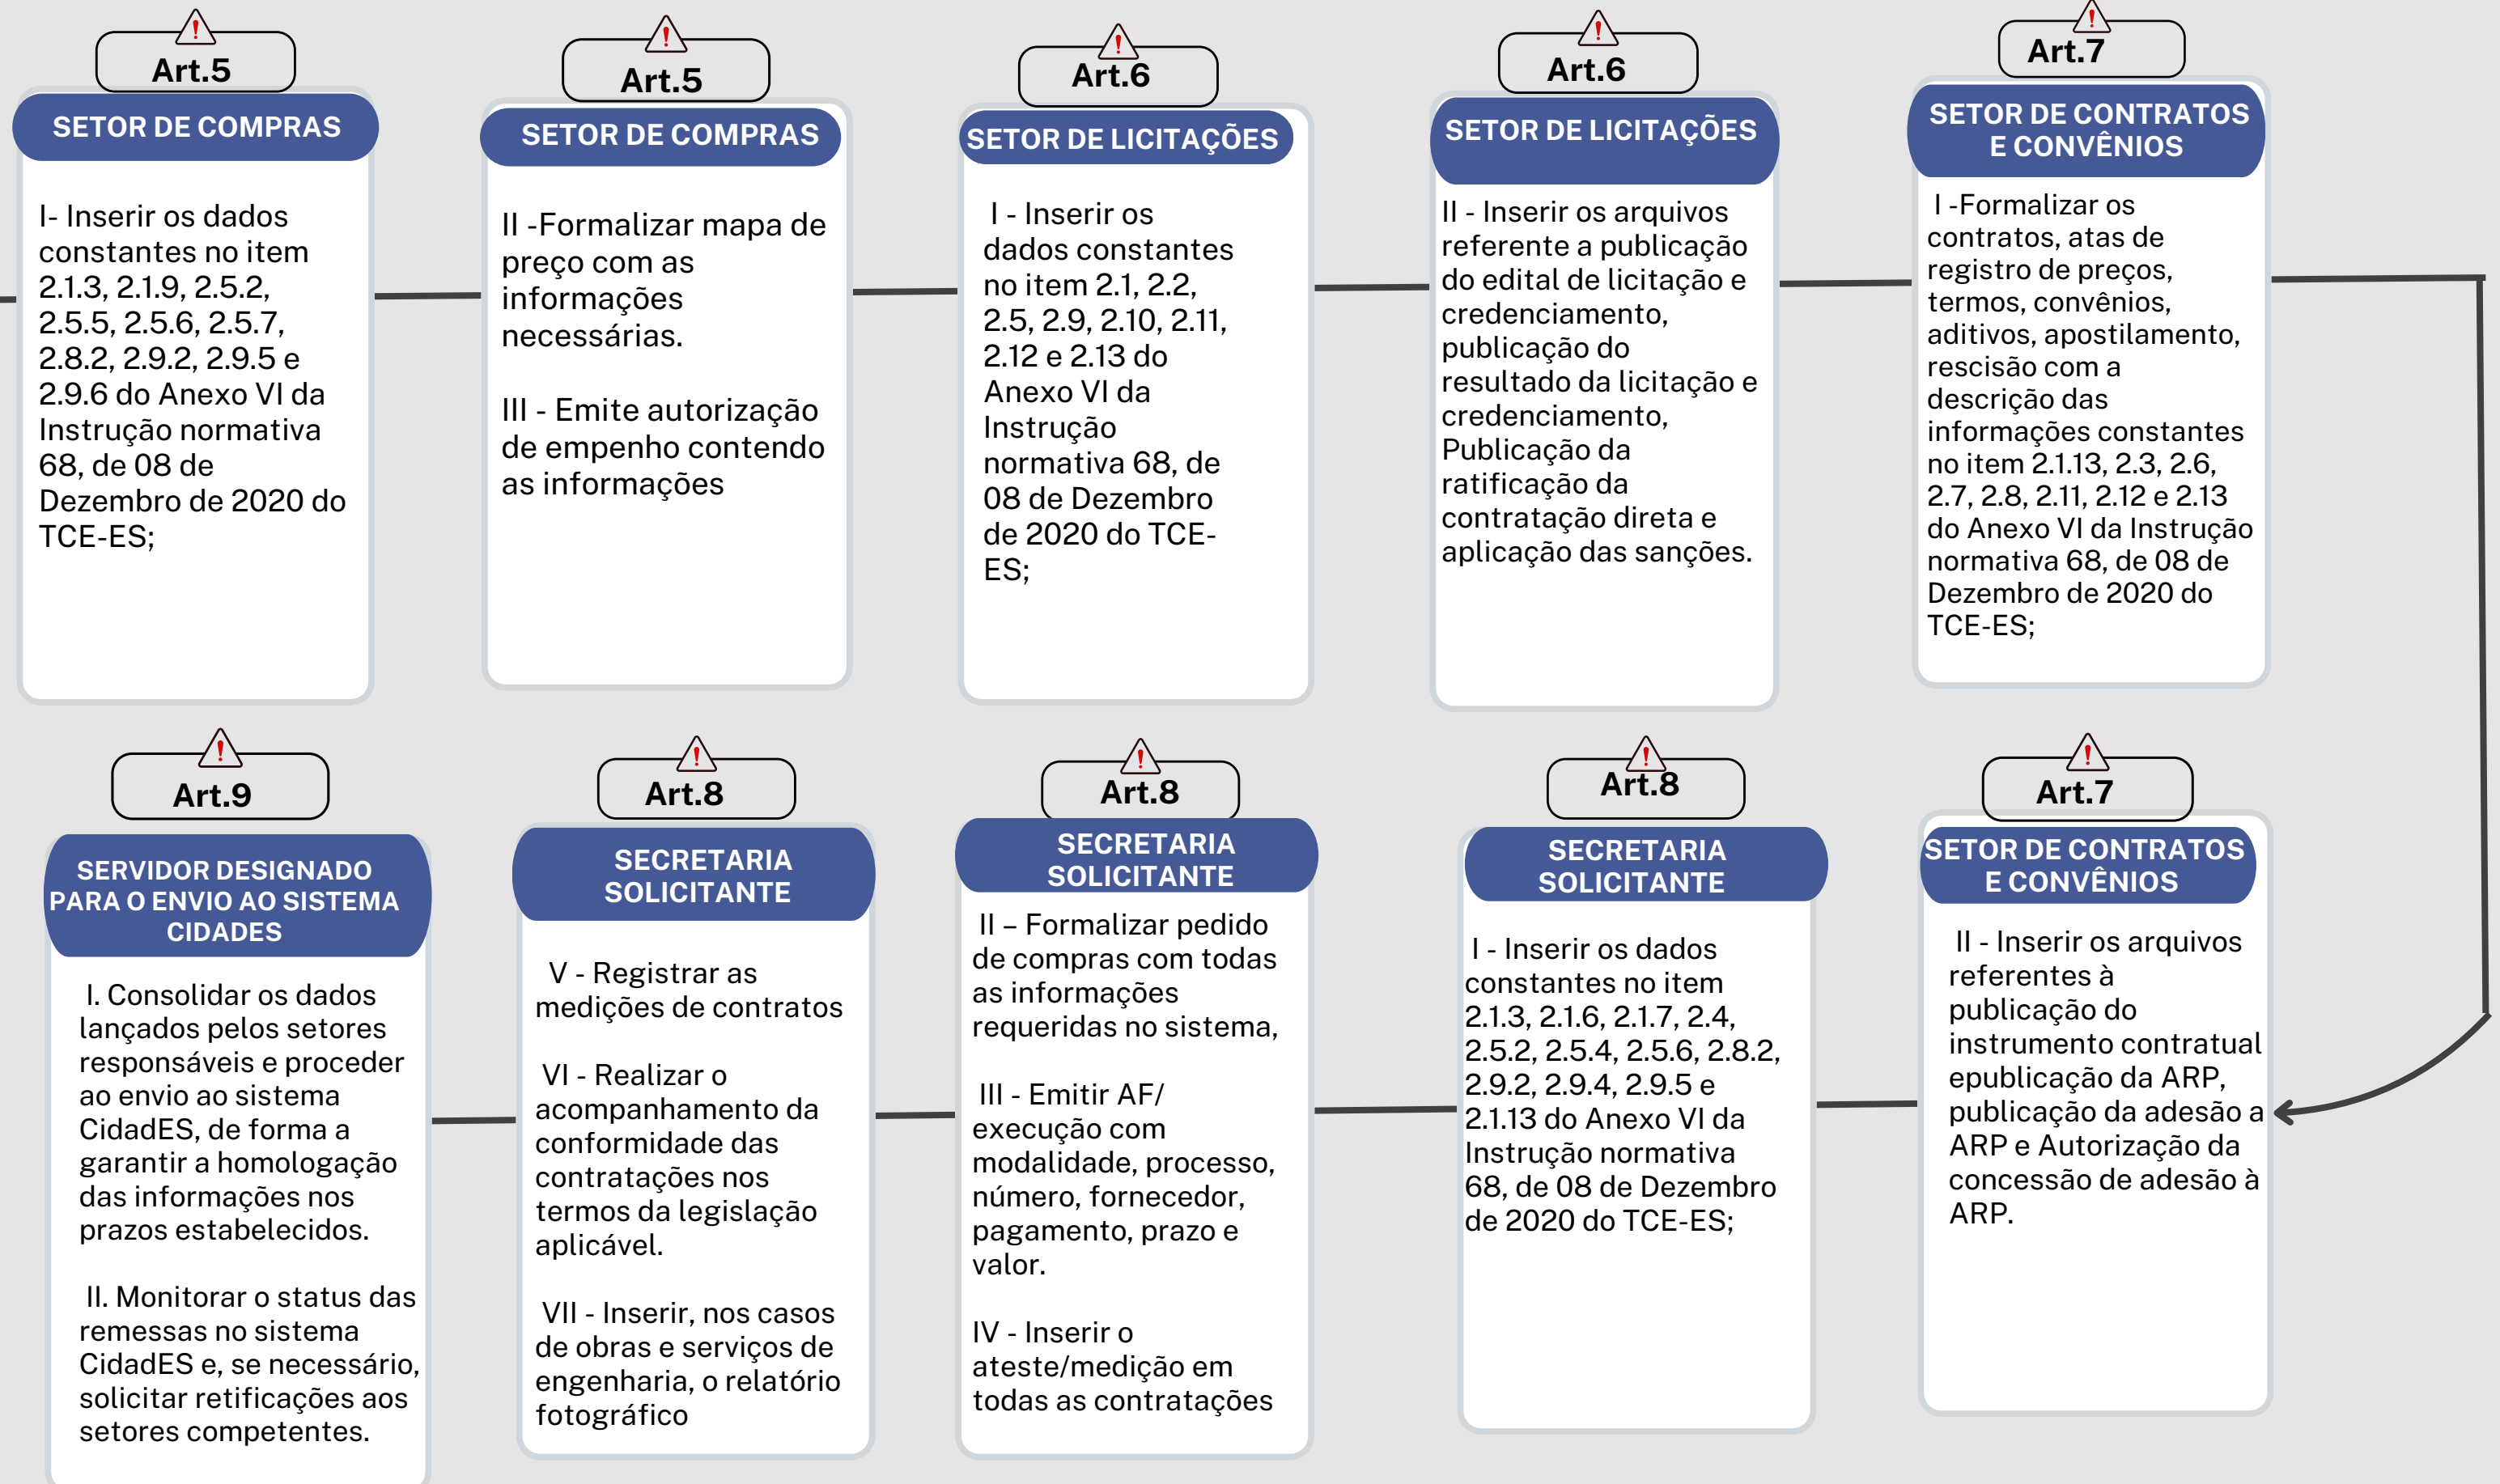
Art.5

SETOR DE COMPRAS

I- Inserir os dados constantes no item 2.1.3, 2.1.9, 2.5.2, 2.5.5, 2.5.6, 2.5.7, 2.8.2, 2.9.2, 2.9.5 e 2.9.6 do Anexo VI da Instrução normativa 68, de 08 de Dezembro de 2020 do TCE-ES;

Art.5

SETOR DE COMPRAS

II -Formalizar mapa de preço com as informações necessárias.

III - Emite autorização de empenho contendo as informações

Art.6

SETOR DE LICITAÇÕES

I - Inserir os dados constantes no item 2.1, 2.2, 2.5, 2.9, 2.10, 2.11, 2.12 e 2.13 do Anexo VI da Instrução normativa 68, de 08 de Dezembro de 2020 do TCE-ES;

Art.6

SETOR DE LICITAÇÕES

II - Inserir os arquivos referente a publicação do edital de licitação e credenciamento, publicação do resultado da licitação e credenciamento, Publicação da ratificação da contratação direta e aplicação das sanções.

Art.7

SETOR DE CONTRATOS E CONVÊNIOS

I -Formalizar os contratos, atas de registro de preços, termos, convênios, aditivos, apostilamento, rescisão com a descrição das informações constantes no item 2.1.13, 2.3, 2.6, 2.7, 2.8, 2.11, 2.12 e 2.13 do Anexo VI da Instrução normativa 68, de 08 de Dezembro de 2020 do TCE-ES;

Art.9

SERVIDOR DESIGNADO PARA O ENVIO AO SISTEMA CIDADES

I. Consolidar os dados lançados pelos setores responsáveis e proceder ao envio ao sistema CidadES, de forma a garantir a homologação das informações nos prazos estabelecidos.

II. Monitorar o status das remessas no sistema CidadES e, se necessário, solicitar retificações aos setores competentes.

Art.8

SECRETARIA SOLICITANTE

V - Registrar as medições de contratos

VI - Realizar o acompanhamento da conformidade das contratações nos termos da legislação aplicável.

VII - Inserir, nos casos de obras e serviços de engenharia, o relatório fotográfico

Art.8

SECRETARIA SOLICITANTE

II – Formalizar pedido de compras com todas as informações requeridas no sistema,

III - Emitir AF/ execução com modalidade, processo, número, fornecedor, pagamento, prazo e valor.

IV - Inserir o ateste/medição em todas as contratações

Art.8

SECRETARIA SOLICITANTE

I - Inserir os dados constantes no item 2.1.3, 2.1.6, 2.1.7, 2.4, 2.5.2, 2.5.4, 2.5.6, 2.8.2, 2.9.2, 2.9.4, 2.9.5 e 2.1.13 do Anexo VI da Instrução normativa 68, de 08 de Dezembro de 2020 do TCE-ES;

Art.7

SETOR DE CONTRATOS E CONVÊNIOS

II - Inserir os arquivos referentes à publicação do instrumento contratual epublicação da ARP, publicação da adesão a ARP e Autorização da concessão de adesão à ARP.